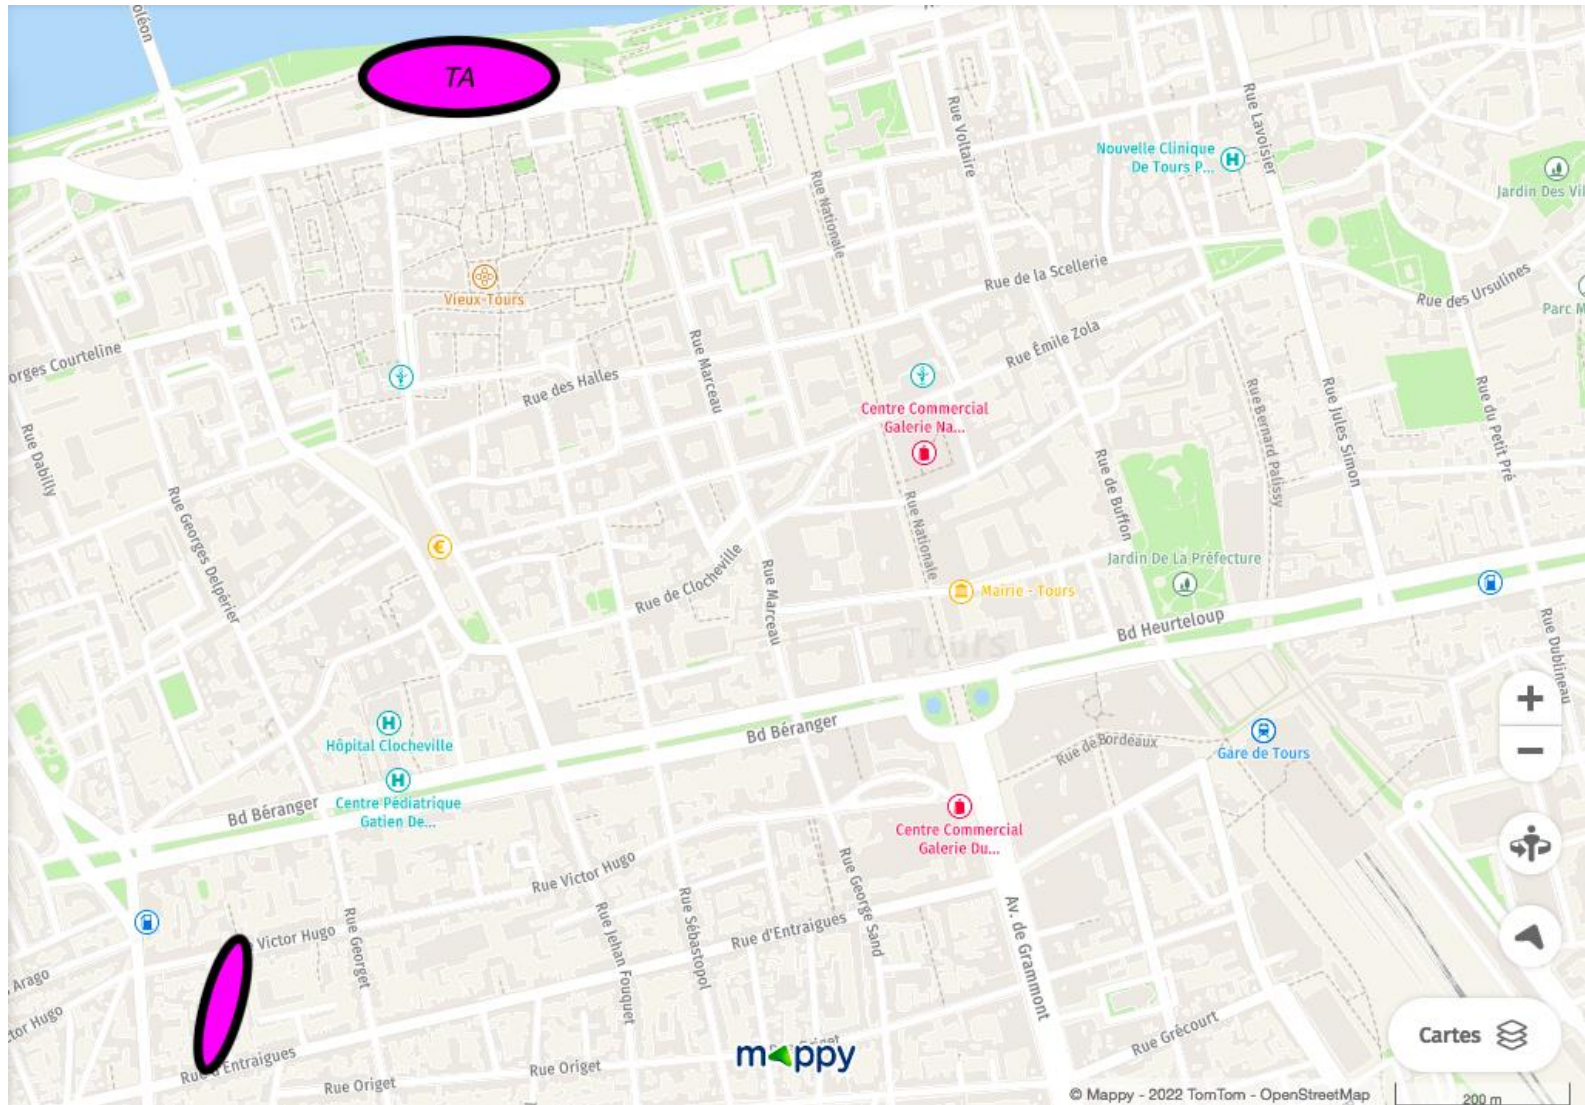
oléon

TA

Rue Voltaire

Rue Lavoisier

Nouvelle Clinique De Tours P...

Jardin Des Vil

Rue Nationale

Vieux-Tours

Rue de la Scellerie

Rue des Ursulines

Parc M

orges Courteline

Rue Émile Zola

Rue Marceau

Rue des Halles

Centre Commercial Galerie Na...

Rue Dabilly

Rue Bernard Palissy

Rue Jules Simon

Rue du Petit Pré

Rue de Buffon

Rue Georges Delpérier

Rue Nationale

Rue de Clocheville

Rue Marceau

Jardin De La Préfecture

Mairie - Tours

Bd Heurteloup

Rue Dublineau

Tours

Hôpital Clocheville

Bd Béranger

Rue de Bordeaux

Gare de Tours

Bd Béranger

Centre Pédiatrique Gatien De...

Centre Commercial Galerie Du...

Rue Victor Hugo

Rue George Sand

Victor Hugo

Rue Georget

Rue Jehan Fouquet

Rue Sébastopol

Rue d'Entraigues

Av. de Grammont

Arago

ctor Hugo

Rue Grécourt

Rue d'Entraigues

Rue Origet

Rue Origet

mappy

Cartes

© Mappy - 2022 TomTom - OpenStreetMap

200 m